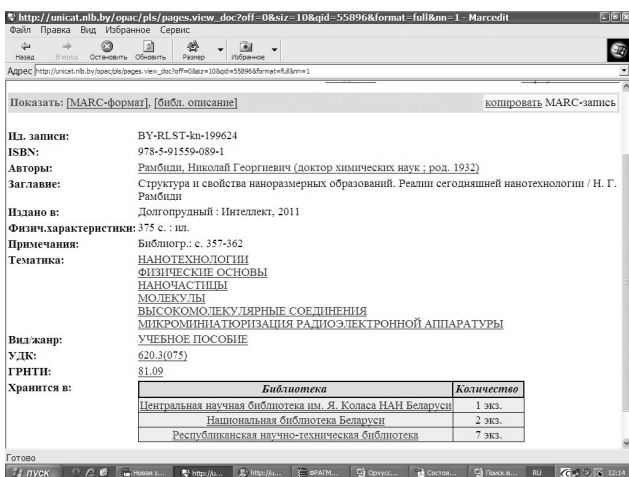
http://unicat.nlb.by/opac/pls/pages.view_doc?off=0&siz=10&qid=55896&format=full&nn=1 - Marcedit

Файл Правка Вид Избранное Сервис

Назад Вперёд Остановить Обновить Размер Обновление

Адрес http://unicat.nlb.by/opac/pls/pages.view_doc?off=0&siz=10&qid=55896&format=full&nn=1

Показать: [MARC-формат], [библ. описание]

копировать MARC-запись

Ид. записи: BY-RLST-kn-199624

ISBN: 978-5-91559-089-1

Авторы: Рамбиди, Николай Георгиевич (доктор химических наук ; род. 1932)

Заглавие: Структура и свойства наноразмерных образований. Реалии сегодняшней нанотехнологии / Н. Г. Рамбиди

Издано в: Долгопрудный : Интеллект, 2011

Физич.характеристики: 375 с. : ил.

Примечания: Библиогр.: с. 357-362

Тематика: НАНОТЕХНОЛОГИИ
ФИЗИЧЕСКИЕ ОСНОВЫ
НАНОЧАСТИЦЫ
МОЛЕКУЛЫ
ВЫСОКОМОЛЕКУЛЯРНЫЕ СОЕДИНЕНИЯ
МИКРОМИНИАТЮРИЗАЦИЯ РАДИОЭЛЕКТРОННОЙ АППАРАТУРЫ

Вид/жанр: УЧЕБНОЕ ПОСОБИЕ

УДК: 620.3(075)

ГРНТИ: 81.09

Хранится в:

| Библиотека | Количество |
|---|---|
| Центральная научная библиотека им. Я. Коласа НАН Беларуси | 1 экз. |
| Национальная библиотека Беларуси | 2 экз. |
| Республиканская научно-техническая библиотека | 7 экз. |

Готово

пуск Новая з... http://u... http://u... ФРАГМ... Оркусс... Состоя... Поиск в... RU 12:14